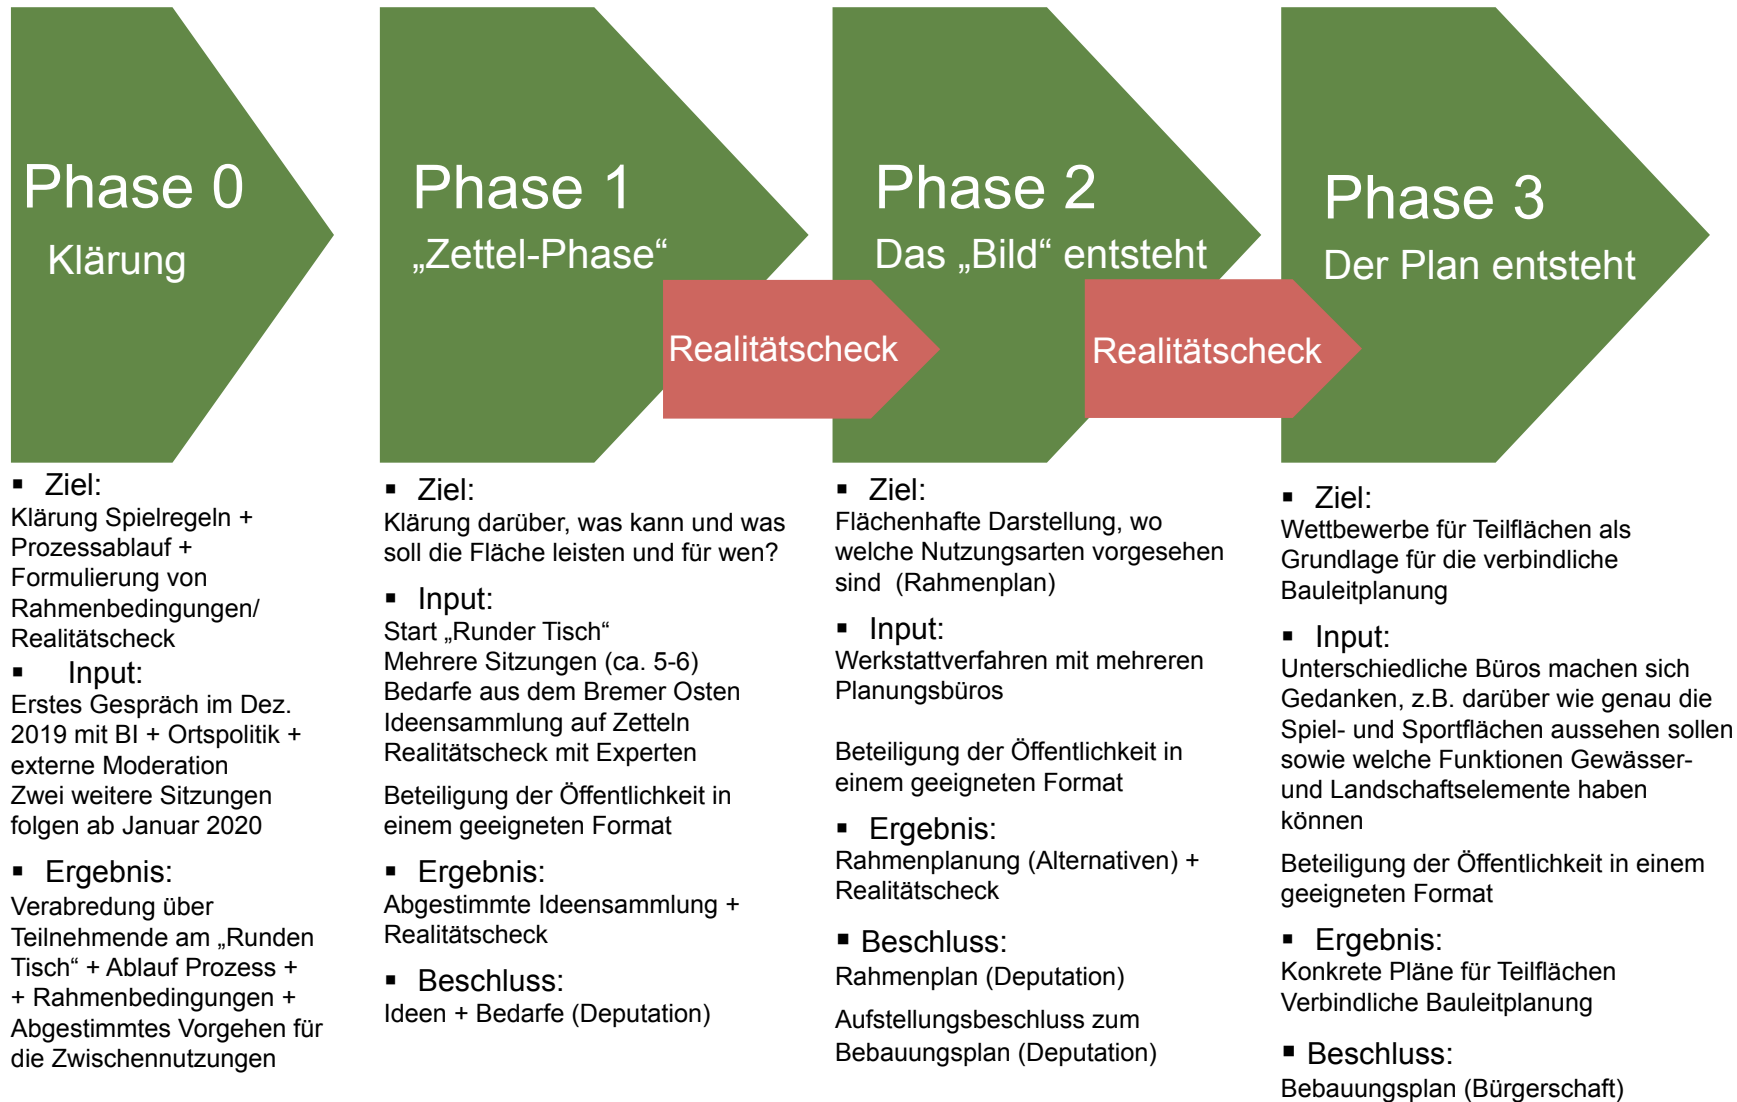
Phase 0
Klärung

Phase 1
„Zettel-Phase“

Realitätscheck

Phase 2
Das „Bild“ entsteht

Realitätscheck

Phase 3
Der Plan entsteht

▪ Ziel:
Klärung Spielregeln + Prozessablauf + Formulierung von Rahmenbedingungen/ Realitätscheck
▪ Input:
Erstes Gespräch im Dez. 2019 mit BI + Ortspolitik + externe Moderation
Zwei weitere Sitzungen folgen ab Januar 2020

▪ Ergebnis:
Verabredung über Teilnehmende am „Runden Tisch“ + Ablauf Prozess + + Rahmenbedingungen + Abgestimmtes Vorgehen für die Zwischennutzungen

▪ Ziel:
Klärung darüber, was kann und was soll die Fläche leisten und für wen?

▪ Input:
Start „Runder Tisch“
Mehrere Sitzungen (ca. 5-6)
Bedarfe aus dem Bremer Osten
Ideensammlung auf Zetteln
Realitätscheck mit Experten

Beteiligung der Öffentlichkeit in einem geeigneten Format

▪ Ergebnis:
Abgestimmte Ideensammlung + Realitätscheck

▪ Beschluss:
Ideen + Bedarfe (Deputation)

▪ Ziel:
Flächenhafte Darstellung, wo welche Nutzungsarten vorgesehen sind (Rahmenplan)

▪ Input:
Werkstattverfahren mit mehreren Planungsbüros

Beteiligung der Öffentlichkeit in einem geeigneten Format

▪ Ergebnis:
Rahmenplanung (Alternativen) + Realitätscheck

▪ Beschluss:
Rahmenplan (Deputation)

Aufstellungsbeschluss zum Bebauungsplan (Deputation)

▪ Ziel:
Wettbewerbe für Teilflächen als Grundlage für die verbindliche Bauleitplanung

▪ Input:
Unterschiedliche Büros machen sich Gedanken, z.B. darüber wie genau die Spiel- und Sportflächen aussehen sollen sowie welche Funktionen Gewässer- und Landschaftselemente haben können

Beteiligung der Öffentlichkeit in einem geeigneten Format

▪ Ergebnis:
Konkrete Pläne für Teilflächen
Verbindliche Bauleitplanung

▪ Beschluss:
Bebauungsplan (Bürgerschaft)